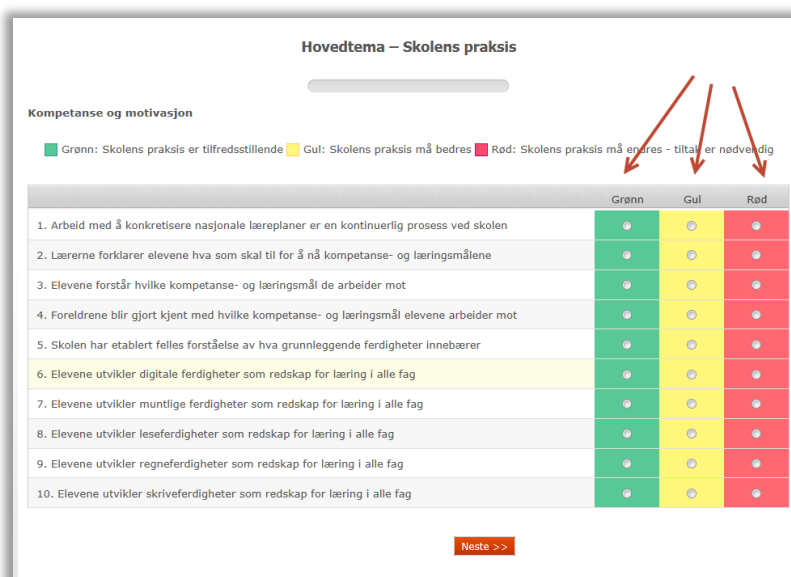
Hovedtema – Skolens praksis

Kompetanse og motivasjon

Grønn: Skolens praksis er tilfredsstillende Gul: Skolens praksis må bedres Rød: Skolens praksis må endres - tiltak er nødvendig

| | Grønn | Gul | Rød |
|---|---|---|---|
| 1. Arbeid med å konkretisere nasjonale læreplaner er en kontinuerlig prosess ved skolen | | | |
| 2. Lærerne forklarer elevene hva som skal til for å nå kompetanse- og læringsmålene | | | |
| 3. Elevene forstår hvilke kompetanse- og læringsmål de arbeider mot | | | |
| 4. Foreldrene blir gjort kjent med hvilke kompetanse- og læringsmål elevene arbeider mot | | | |
| 5. Skolen har etablert felles forståelse av hva grunnleggende ferdigheter innebærer | | | |
| 6. Elevene utvikler digitale ferdigheter som redskap for læring i alle fag | | | |
| 7. Elevene utvikler muntlige ferdigheter som redskap for læring i alle fag | | | |
| 8. Elevene utvikler leseferdigheter som redskap for læring i alle fag | | | |
| 9. Elevene utvikler regneferdigheter som redskap for læring i alle fag | | | |
| 10. Elevene utvikler skriveferdigheter som redskap for læring i alle fag | | | |

Neste >>